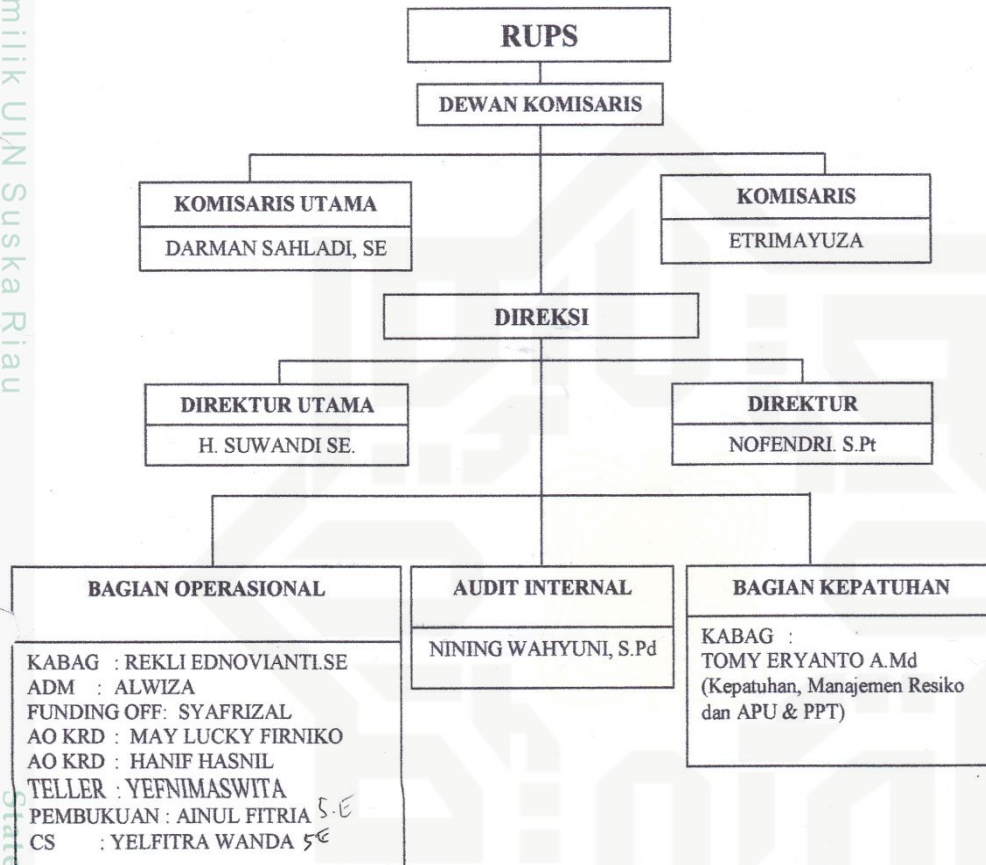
milik UIN Suska Riau

RUPS

DEWAN KOMISARIS

KOMISARIS UTAMA
DARMAN SAHLADI, SE

KOMISARIS
ETRIMAYUZA

DIREKSI

DIREKTUR UTAMA
H. SUWANDI SE.

DIREKTUR
NOFENDRI. S.Pt

BAGIAN OPERASIONAL

KABAG : REKLI EDNOVIANTI.SE
ADM : ALWIZA
FUNDING OFF: SYAFRIZAL
AO KRD : MAY LUCKY FIRNIKO
AO KRD : HANIF HASNIL
TELLER : YEFNIMASWITA
PEMBUKUAN : AINUL FITRIA S.E
CS : YELFITRA WANDA SE

AUDIT INTERNAL

NINING WAHYUNI, S.Pd

BAGIAN KEPATUHAN

KABAG :
TOMY ERYANTO A.Md
(Kepatuhan, Manajemen Resiko dan APU & PPT)

State